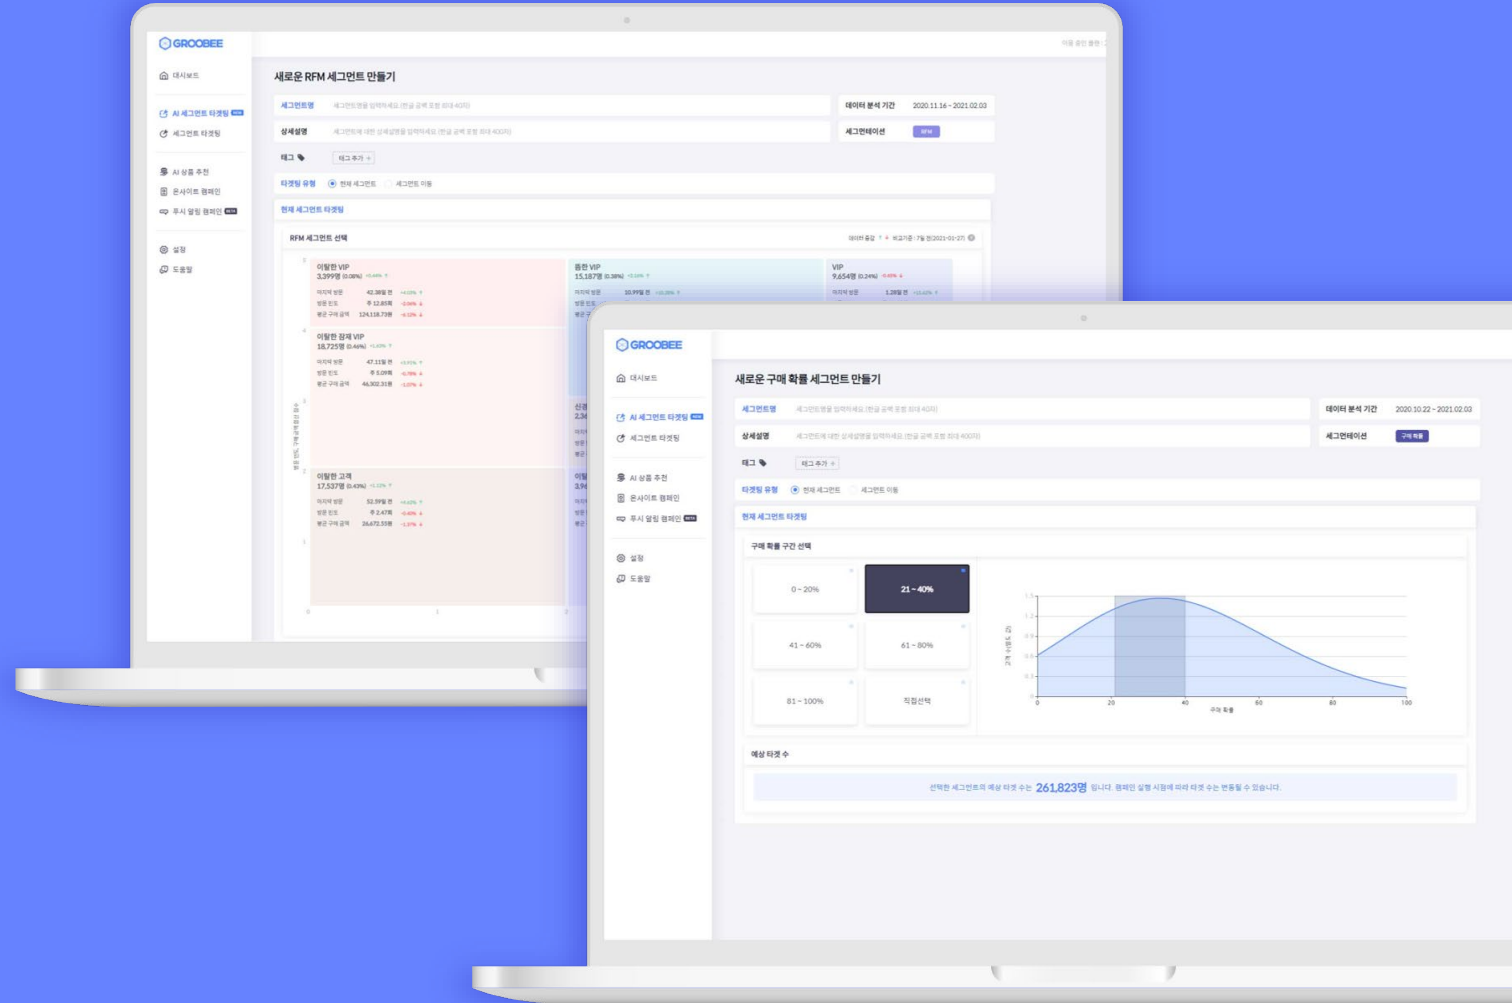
GROOBEE

대시보드

AI 세그먼트 타겟팅 NEW
세그먼트 타겟팅

AI 상품 추천
온사이트 캠페인
푸시 알림 캠페인 BETA

설정
도움말

새로운 RFM 세그먼트 만들기

세그먼트명 세그먼트명을 입력하세요 (한글 공백 포함 최대 40자)
데이터 분석 기간 2020.11.16 ~ 2021.02.03
상세설명 세그먼트에 대한 상세설명을 입력하세요 (한글 공백 포함 최대 400자)
세그먼테이션 RFM
태그 태그 추가 +
타겟팅 유형 현재 세그먼트 세그먼트 이동
현재 세그먼트 타겟팅

RFM 세그먼트 선택

이탈한 VIP
3,399명 (0.38%)
마지막 방문 42.38일 전
방문 빈도 주 12.85회
평균 구매 금액 124,118.73원

이탈한 잠재 VIP
18,725명 (0.46%)
마지막 방문 47.11일 전
방문 빈도 주 5.09회
평균 구매 금액 46,302.31원

이탈한 고객
17,537명 (0.43%)
마지막 방문 52.59일 전
방문 빈도 주 2.47회
평균 구매 금액 26,672.55원

충성 VIP
15,187명 (0.38%)
마지막 방문 10.99일 전

VIP
9,654명 (0.24%)
마지막 방문 1.28일 전

GROOBEE

대시보드

AI 세그먼트 타겟팅 NEW
세그먼트 타겟팅

AI 상품 추천
온사이트 캠페인
푸시 알림 캠페인 BETA

설정
도움말

새로운 구매 확률 세그먼트 만들기

세그먼트명 세그먼트명을 입력하세요 (한글 공백 포함 최대 40자)
데이터 분석 기간 2020.10.22 ~ 2021.02.03
상세설명 세그먼트에 대한 상세설명을 입력하세요 (한글 공백 포함 최대 400자)
세그먼테이션 구매 확률
태그 태그 추가 +
타겟팅 유형 현재 세그먼트 세그먼트 이동
현재 세그먼트 타겟팅

구매 확률 구간 선택

| 0 ~ 20% | 21 ~ 40% |
|---|---|
| 41 ~ 60% | 61 ~ 80% |
| 81 ~ 100% | 직접선택 |

0 20 40 60 80 100
구매 확률

예상 타겟 수

선택한 세그먼트의 예상 타겟 수는 261,823명 입니다. 캠페인 실행 시점에 따라 타겟 수는 변동될 수 있습니다.